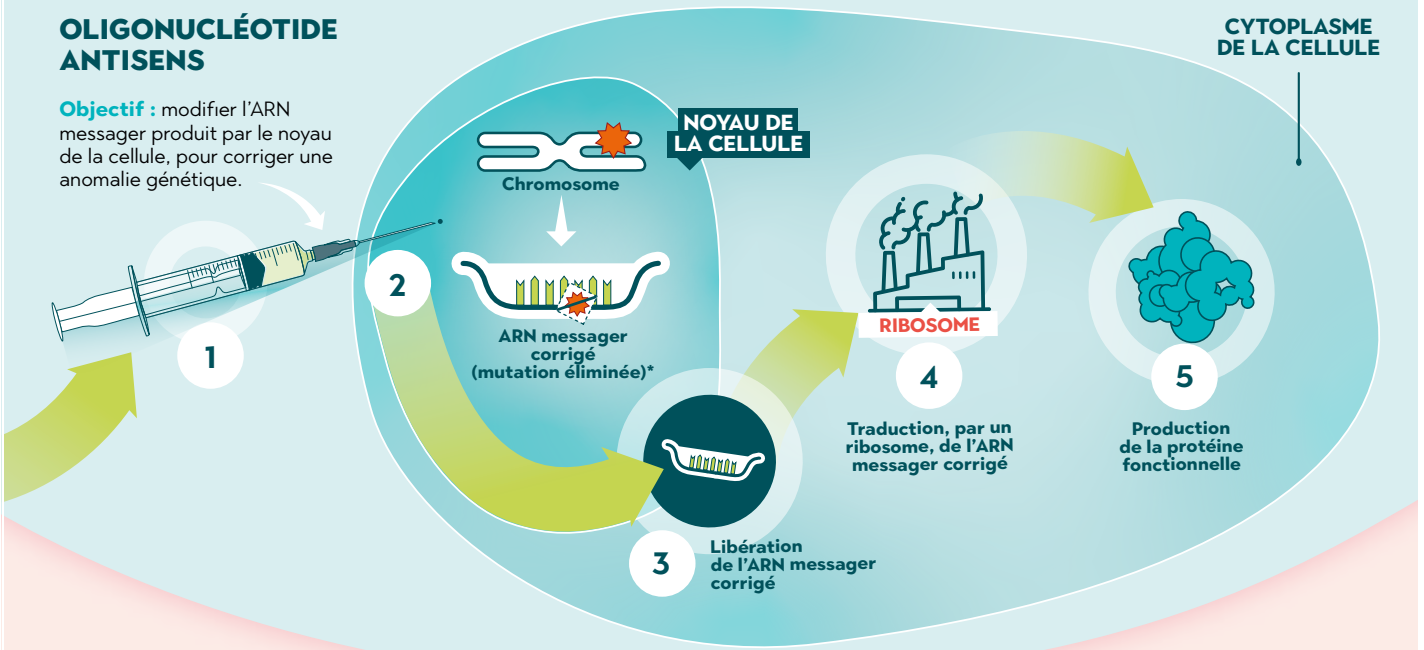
OLIGONUCLÉOTIDE ANTISENS

Objectif : modifier l'ARN messager produit par le noyau de la cellule, pour corriger une anomalie génétique.

CYTOPLASME DE LA CELLULE

NOYAU DE LA CELLULE

Chromosome

1

2

ARN messager corrigé (mutation éliminée)*

3

Libération de l'ARN messager corrigé

RIBOSOME

4

Traduction, par un ribosome, de l'ARN messager corrigé

5

Production de la protéine fonctionnelle